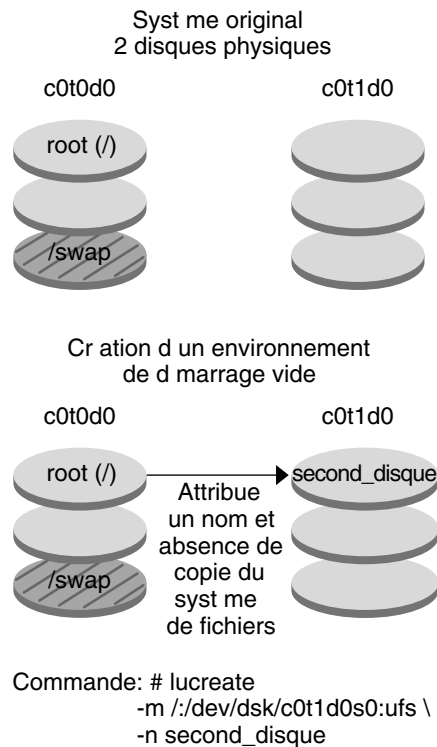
Syst me original
2 disques physiques

c0t0d0

c0t1d0

root (/)

/swap

Cr ation d un environnement
de d marrage vide

c0t0d0

c0t1d0

root (/)

second_disque

Attribue
un nom et
absence de
copie du
syst me
de fichiers

/swap

Commande: # lucreate
-m /:/dev/dsk/c0t1d0s0:ufs \
-n second_disque